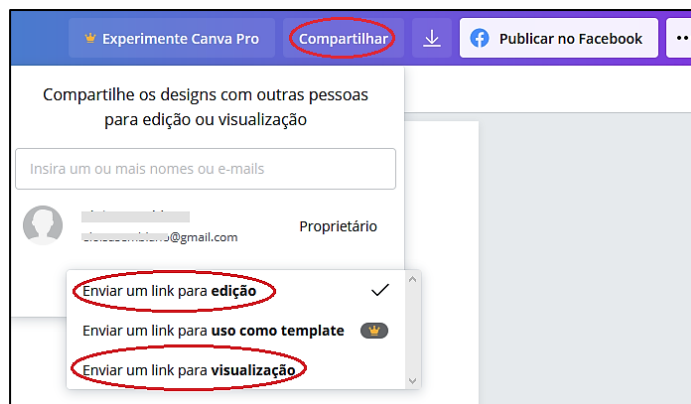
Experimente Canva Pro
Compartilhar
Publicar no Facebook

Compartilhe os designs com outras pessoas para edição ou visualização

Insira um ou mais nomes ou e-mails

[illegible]
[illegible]@gmail.com
Proprietário

Enviar um link para **edição**
Enviar um link para **uso como template**
Enviar um link para **visualização**